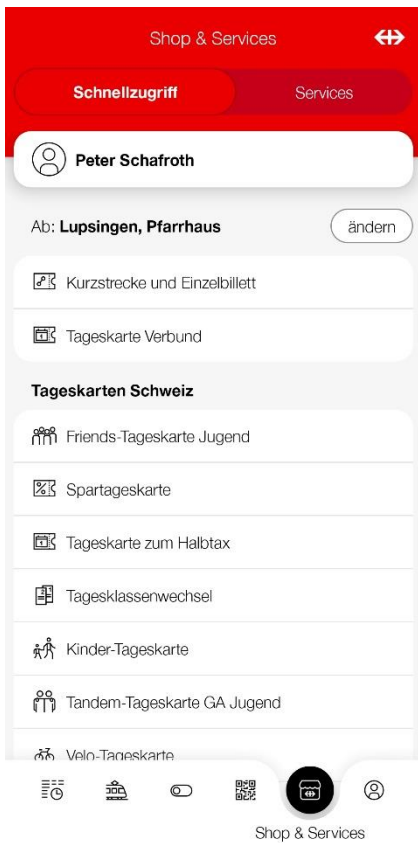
Shop & Services

Schnellzugriff

Services

Peter Schafroth

Ab: Lupsingen, Pfarrhaus

ändern

Kurzstrecke und Einzelbillett

Tageskarte Verbund

Tageskarten Schweiz

Friends-Tageskarte Jugend

Spartageskarte

Tageskarte zum Halbtax

Tagesklassenwechsel

Kinder-Tageskarte

Tandem-Tageskarte GA Jugend

Velo-Tageskarte

Shop & Services